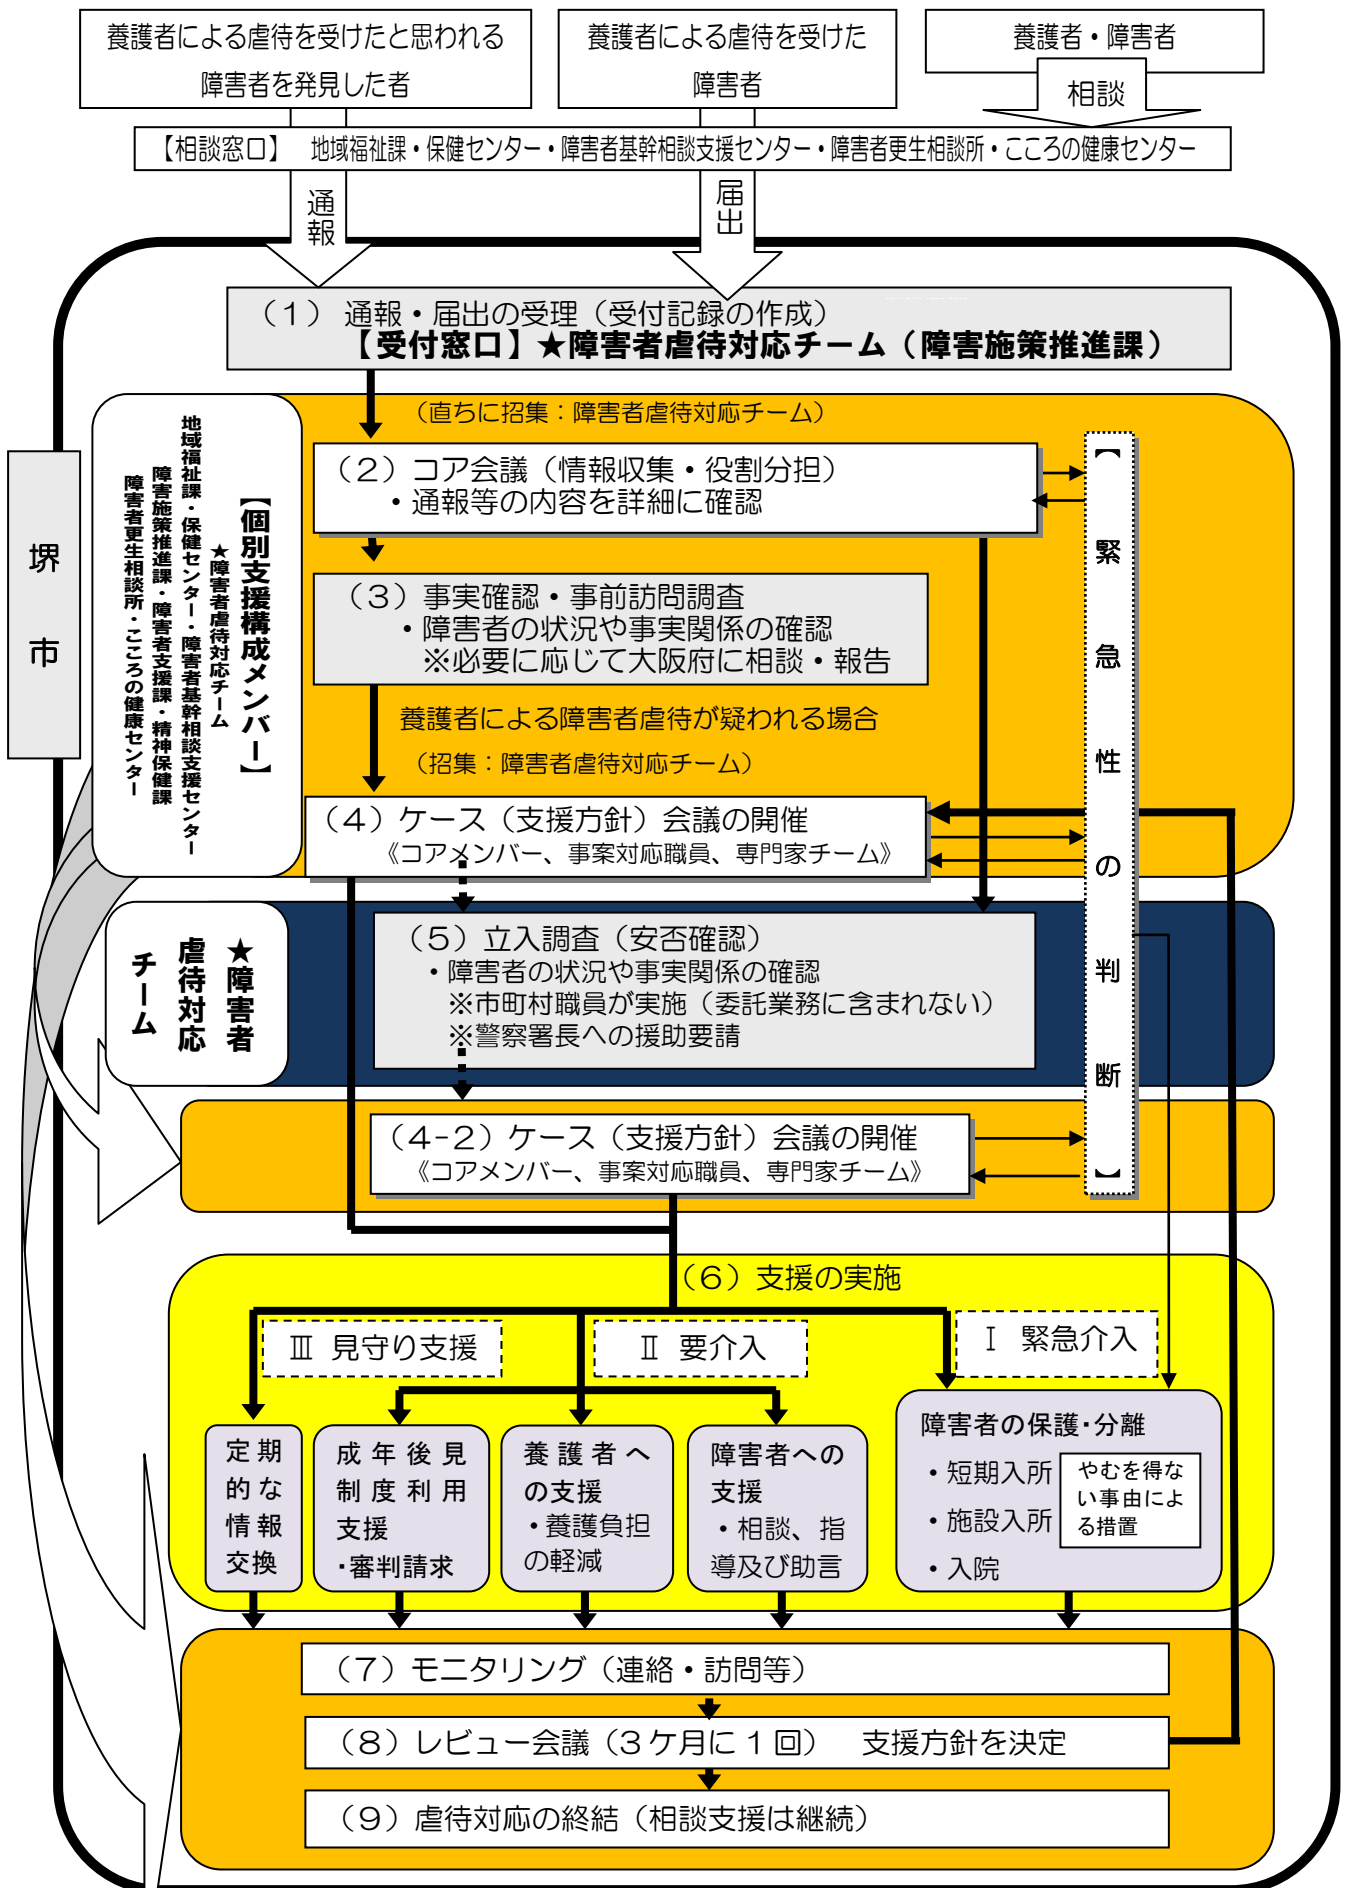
養護者による虐待を受けたと思われる障害者を発見した者

養護者による虐待を受けた障害者

養護者・障害者

相談

【相談窓口】 地域福祉課・保健センター・障害者基幹相談支援センター・障害者更生相談所・こころの健康センター

通報

届出

堺市

（１） 通報・届出の受理（受付記録の作成）
【受付窓口】★障害者虐待対応チーム（障害施策推進課）

【個別支援構成メンバー】
★障害者虐待対応チーム
地域福祉課・保健センター・障害者基幹相談支援センター
障害施策推進課・障害者支援課・精神保健課
障害者更生相談所・こころの健康センター

（直ちに招集：障害者虐待対応チーム）

（２）コア会議（情報収集・役割分担）
・通報等の内容を詳細に確認

【緊急性の判断】

（３）事実確認・事前訪問調査
・障害者の状況や事実関係の確認
※必要に応じて大阪府に相談・報告

養護者による障害者虐待が疑われる場合

（招集：障害者虐待対応チーム）

（４）ケース（支援方針）会議の開催
《コアメンバー、事案対応職員、専門家チーム》

★障害者虐待対応チーム

（５）立入調査（安否確認）
・障害者の状況や事実関係の確認
※市町村職員が実施（委託業務に含まれない）
※警察署長への援助要請

（４-２）ケース（支援方針）会議の開催
《コアメンバー、事案対応職員、専門家チーム》

（６）支援の実施

Ⅲ 見守り支援

Ⅱ 要介入

Ⅰ 緊急介入

定期的な情報交換

成年後見制度利用支援
･審判請求

養護者への支援
・養護負担の軽減

障害者への支援
・相談、指導及び助言

障害者の保護･分離
・短期入所
・施設入所
・入院

やむを得ない事由による措置

（７）モニタリング（連絡・訪問等）

（８）レビュー会議（３ケ月に１回） 支援方針を決定

（９）虐待対応の終結（相談支援は継続）